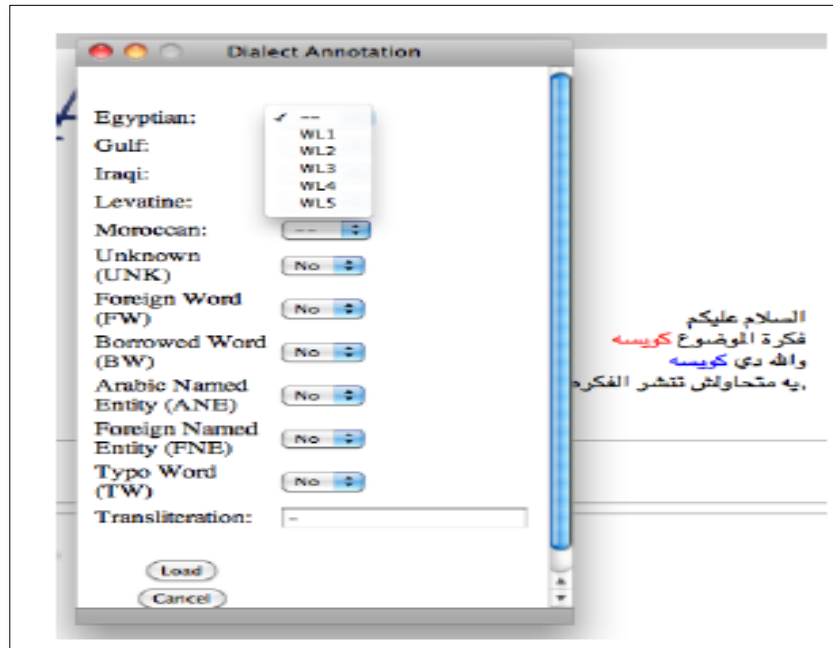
Dialect Annotation

Egyptian:
✓ --
WL1
WL2
WL3
WL4
WL5

Gulf:

Iraqi:

Levatine:

Moroccan: --

Unknown (UNK) No

Foreign Word (FW) No

Borrowed Word (BW) No

Arabic Named Entity (ANE) No

Foreign Named Entity (FNE) No

Typo Word (TW) No

Transliteration: –

Load

Cancel

السلام عليكم
فكرة الموضوع كويسه
والله دي كويسه
,يه متحاولش تنشر الفكرة